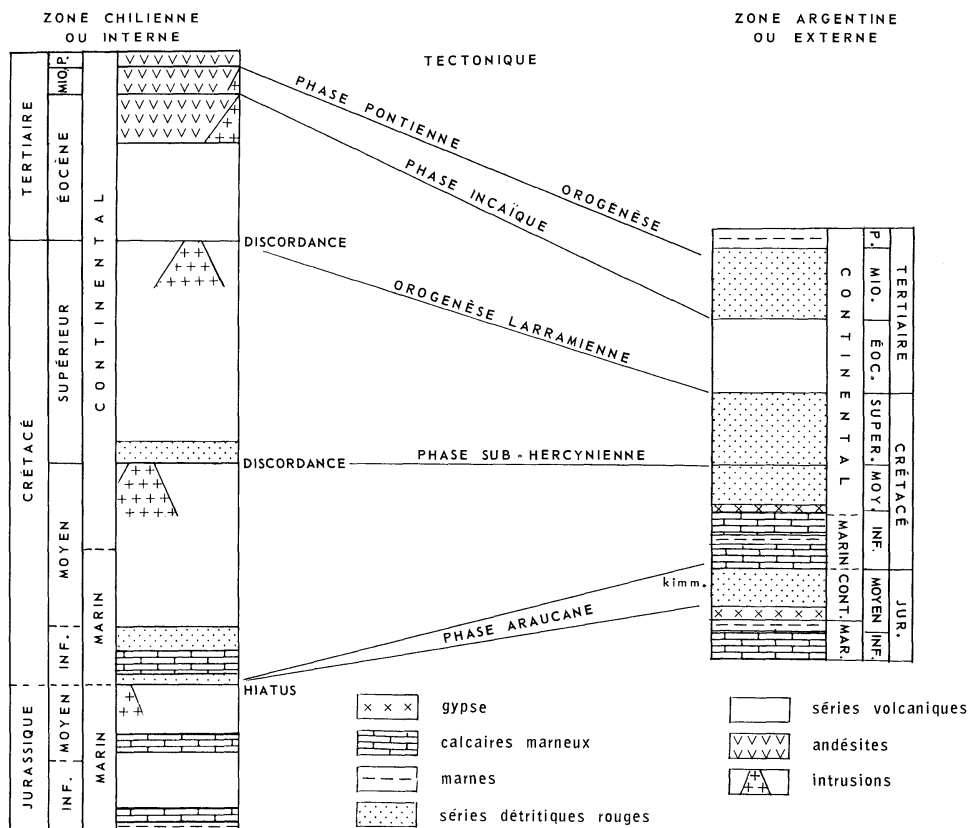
ZONE CHILIENNE OU INTERNE

TECTONIQUE

ZONE ARGENTINE OU EXTERNE

TERTIAIRE
MIO. P.
ÉOCÈNE
CONTINENTAL

CRÉTACÉ
SUPÉRIEUR
MOYEN
INF.
MARIN

JURASSIQUE
MOYEN
INF.
MARIN

PHASE PONTIENNE
OROGENÈSE
PHASE INCAÏQUE
DISCORDANCE
OROGENÈSE LARRAMIENNE
DISCORDANCE
PHASE SUB-HERCYNIENNE
PHASE ARAUCANE
HIATUS
kimm.

P.
MIO.
ÉOC.
SUPER.
MOY.
INF.
MOYEN
INF.
CONTINENTAL
MARIN
CONT.
MAR.
TERTIAIRE
CRÉTACÉ
JUR.

gypse
calcaires marneux
marnes
séries détritiques rouges
séries volcaniques
andésites
intrusions